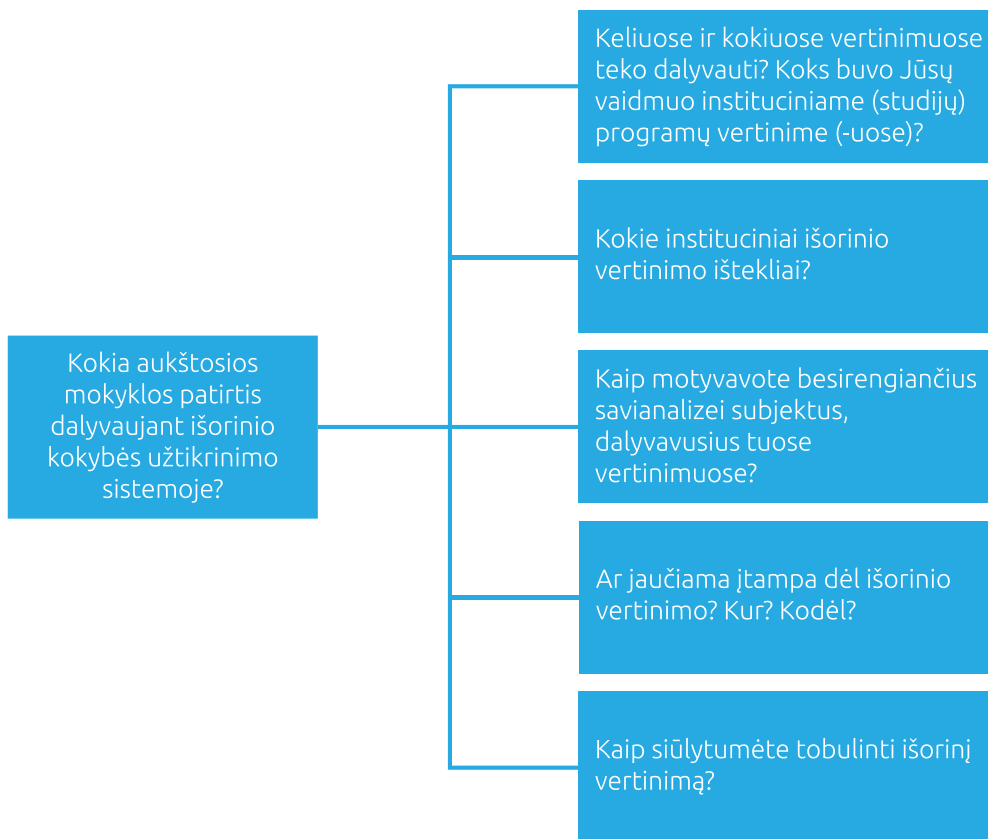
Kokia aukštosios mokyklos patirtis dalyvaujant išorinio kokybės užtikrinimo sistemoje?

Keliuose ir kokiuose vertinimuose teko dalyvauti? Koks buvo Jūsų vaidmuo instituciniame (studijų) programų vertinime (-uose)?

Kokie instituciniai išorinio vertinimo ištekliai?

Kaip motyvavote besirengiančius savianalizei subjektus, dalyvavusius tuose vertinimuose?

Ar jaučiama įtampa dėl išorinio vertinimo? Kur? Kodėl?

Kaip siūlytumėte tobulinti išorinį vertinimą?